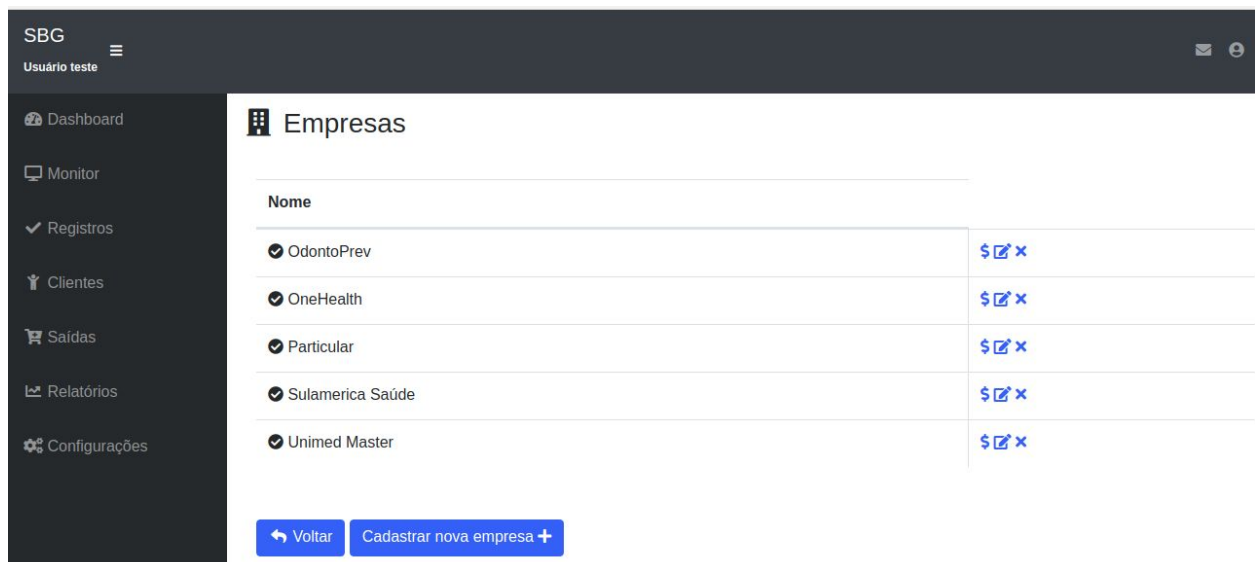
SBG
Usuário teste

Dashboard
Monitor
Registros
Clientes
Saídas
Relatórios
Configurações

Empresas

| Nome | |
|---|---|
| OdontoPrev | $ |
| OneHealth | $ |
| Particular | $ |
| Sulamerica Saúde | $ |
| Unimed Master | $ |

Voltar
Cadastrar nova empresa